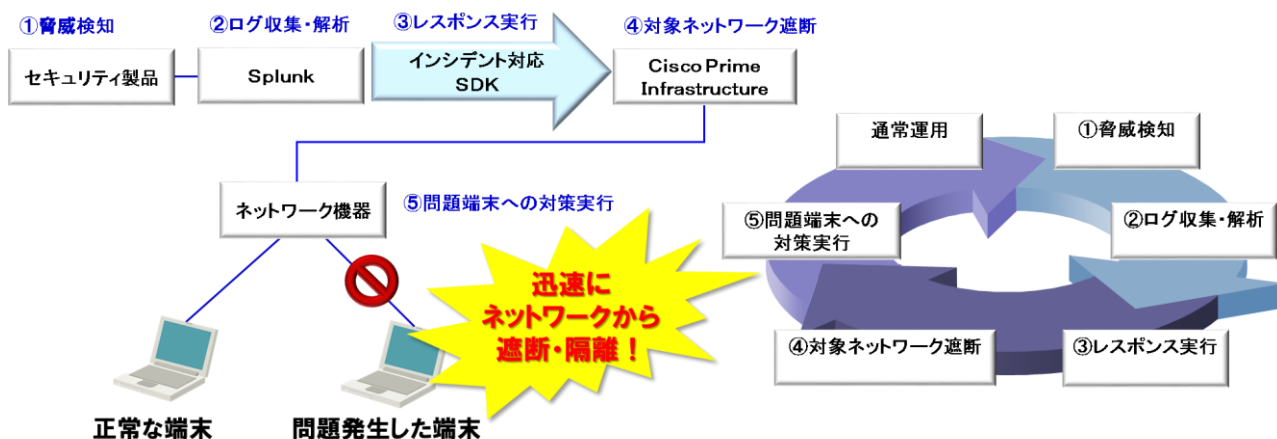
①脅威検知

②ログ収集・解析

③レスポンス実行

④対象ネットワーク遮断

セキュリティ製品

Splunk

インシデント対応 SDK

Cisco Prime Infrastructure

ネットワーク機器

⑤問題端末への対策実行

迅速に ネットワークから 遮断・隔離！

正常な端末

問題発生した端末

通常運用

①脅威検知

⑤問題端末への 対策実行

②ログ収集・解析

④対象ネットワーク遮断

③レスポンス実行